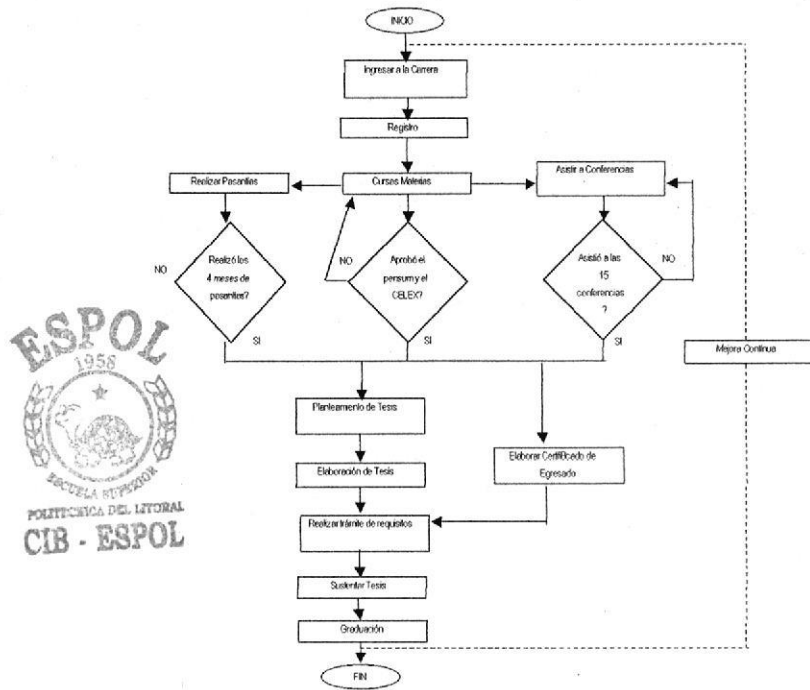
INICIO

Ingresar a la Carrera

Registro

Realizar Pasantías

Cursar Materias

Asistir a Conferencias

NO

Realizó los 4 meses de pasantías?

NO

Aprobó el pensum y el CELEX?

Asistió a las 15 conferencias ?

NO

SI

SI

SI

Mejora Continua

ESPOL 1958

ESCUELA SUPERIOR POLITECNICA DEL LITORAL

CIB - ESPOL

Planteamiento de Tesis

Elaboración de Tesis

Elaborar Certificado de Egresado

Realizar trámite de requisitos

Sustentar Tesis

Graduación

FIN